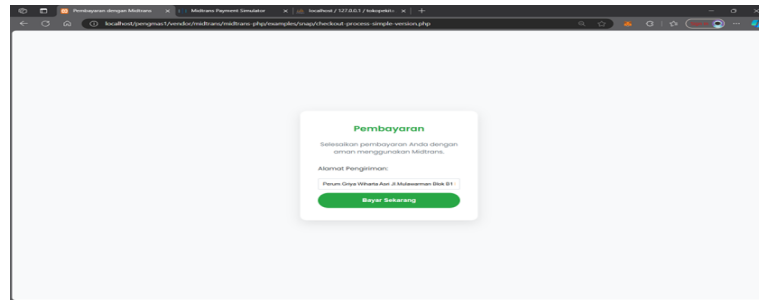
Pembayaran dengan Midtrans
Midtrans Payment Simulator
localhost / 127.0.0.1 / tokopetkit...
localhost/pengmas1/vendor/midtrans/midtrans-php/examples/snap/checkout-process-simple-version.php

Pembayaran

Selesaikan pembayaran Anda dengan aman menggunakan Midtrans.

Alamat Pengiriman:

Perum Griya Wiharta Asri Jl.Mulawarman Blok B1

Bayar Sekarang